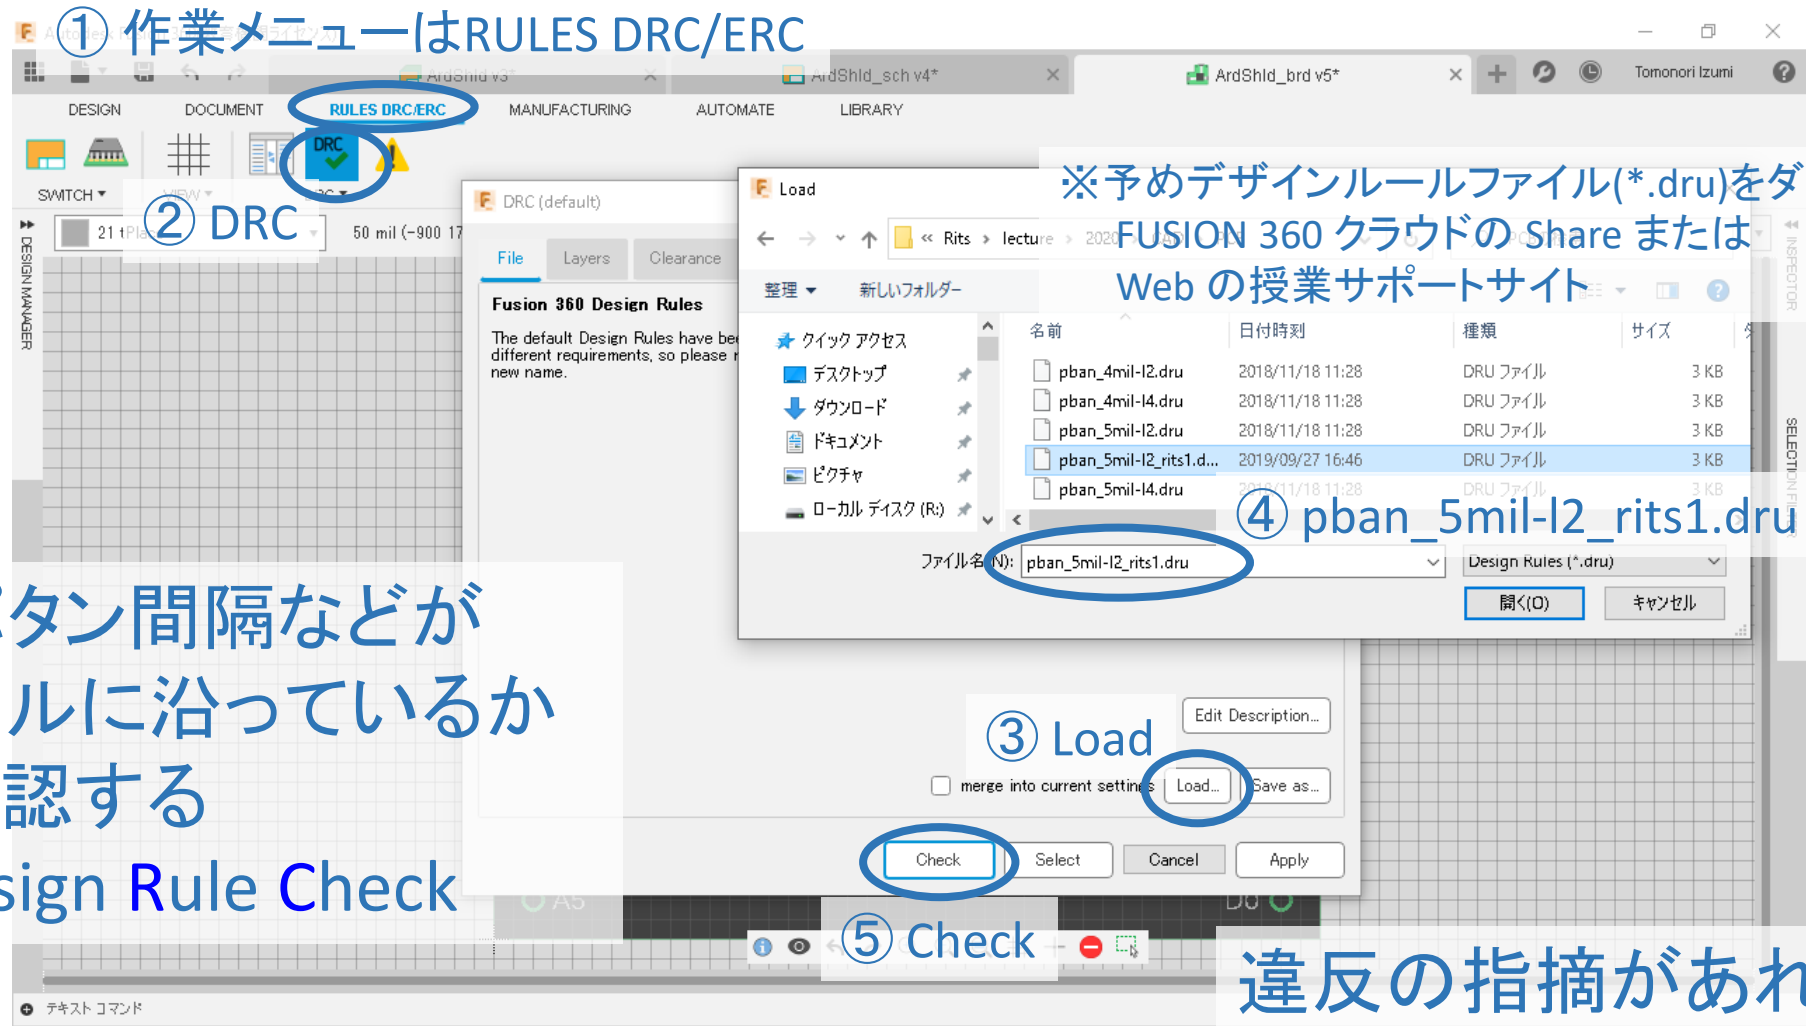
① 作業メニューはRULES DRC/ERC

ArdShld v3*
ArdShld_sch v4*
ArdShld_brd v5*
Tomonori Izumi

DESIGN
DOCUMENT
RULES DRC/ERC
MANUFACTURING
AUTOMATE
LIBRARY

SWITCH ▾

② DRC

21
50 mil (-900 17

DESIGN MANAGER

DRC (default)

File
Layers
Clearance

Fusion 360 Design Rules

The default Design Rules have bee different requirements, so please r new name.

Load

« Rits › lecture › 2020

整理 ▾
新しいフォルダー

クイック アクセス
デスクトップ
ダウンロード
ドキュメント
ピクチャ
ローカル ディスク (R:)

| 名前 | 日付時刻 | 種類 | サイズ |
|---|---|---|---|
| pban_4mil-l2.dru | 2018/11/18 11:28 | DRU ファイル | 3 KB |
| pban_4mil-l4.dru | 2018/11/18 11:28 | DRU ファイル | 3 KB |
| pban_5mil-l2.dru | 2018/11/18 11:28 | DRU ファイル | 3 KB |
| pban_5mil-l2_rits1.d... | 2019/09/27 16:46 | DRU ファイル | 3 KB |
| pban_5mil-l4.dru | 2018/11/18 11:28 | DRU ファイル | 3 KB |

ファイル名(N): pban_5mil-l2_rits1.dru
Design Rules (*.dru)
開く(O)
キャンセル

※予めデザインルールファイル(*.dru)をダ
FUSION 360 クラウドの Share または
Web の授業サポートサイト

④ pban_5mil-l2_rits1.dru

INSPECTOR
SELECTION FILTER

タン間隔などが
ルに沿っているか
認する
sign Rule Check

③ Load

Edit Description...
merge into current settings
Load...
Save as...

Check
Select
Cancel
Apply

A5
D0

⑤ Check

違反の指摘があれ

テキスト コマンド